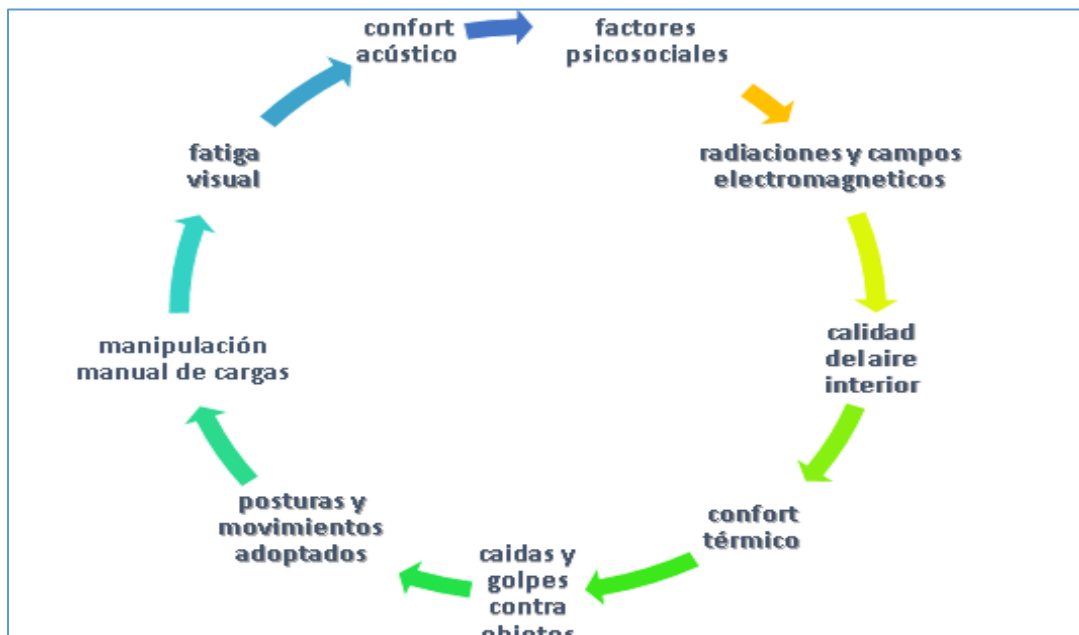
confort acústico

factores psicosociales

radiaciones y campos electromagneticos

calidad del aire interior

confort térmico

caidas y golpes contra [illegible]

posturas y movimientos adoptados

manipulación manual de cargas

fatiga visual